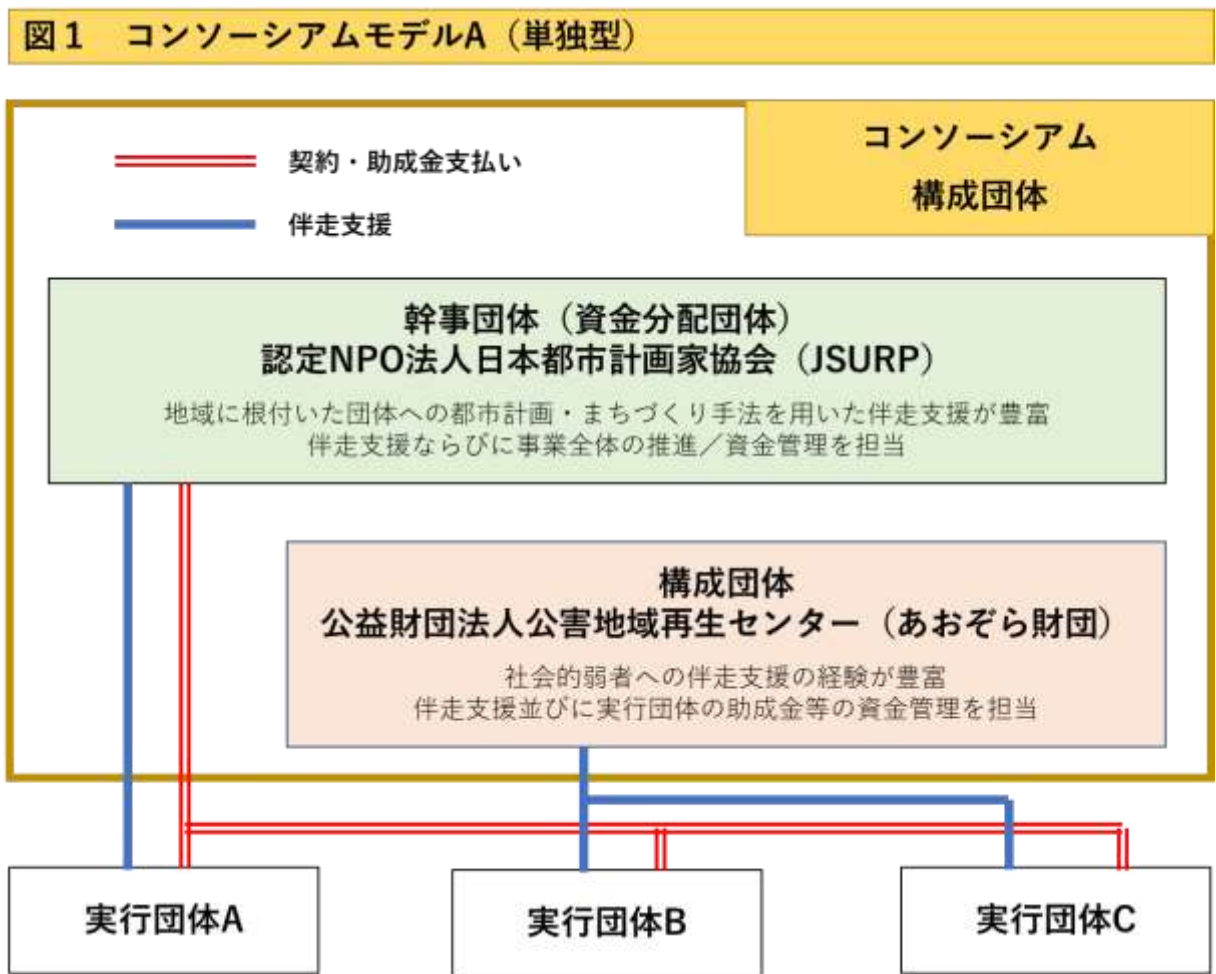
図1　コンソーシアムモデルA（単独型）

契約・助成金支払い

伴走支援

コンソーシアム
構成団体

幹事団体（資金分配団体）
認定NPO法人日本都市計画家協会（JSURP）

地域に根付いた団体への都市計画・まちづくり手法を用いた伴走支援が豊富
伴走支援ならびに事業全体の推進／資金管理を担当

構成団体
公益財団法人公害地域再生センター（あおぞら財団）

社会的弱者への伴走支援の経験が豊富
伴走支援並びに実行団体の助成金等の資金管理を担当

実行団体A

実行団体B

実行団体C